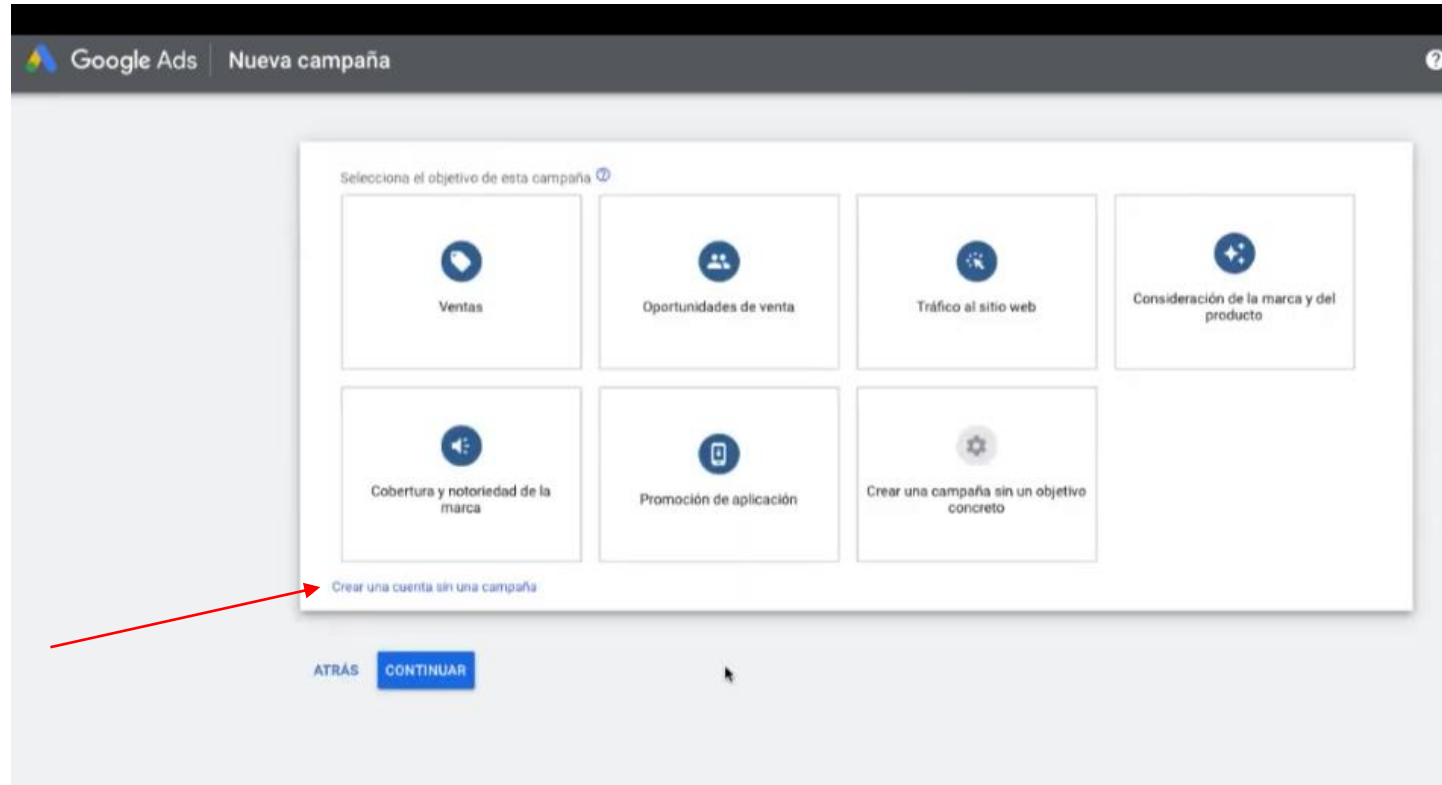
Google Ads | Nueva campaña

Selecciona el objetivo de esta campaña

Ventas

Oportunidades de venta

Tráfico al sitio web

Consideración de la marca y del producto

Cobertura y notoriedad de la marca

Promoción de aplicación

Crear una campaña sin un objetivo concreto

Crear una cuenta sin una campaña

ATRÁS CONTINUAR